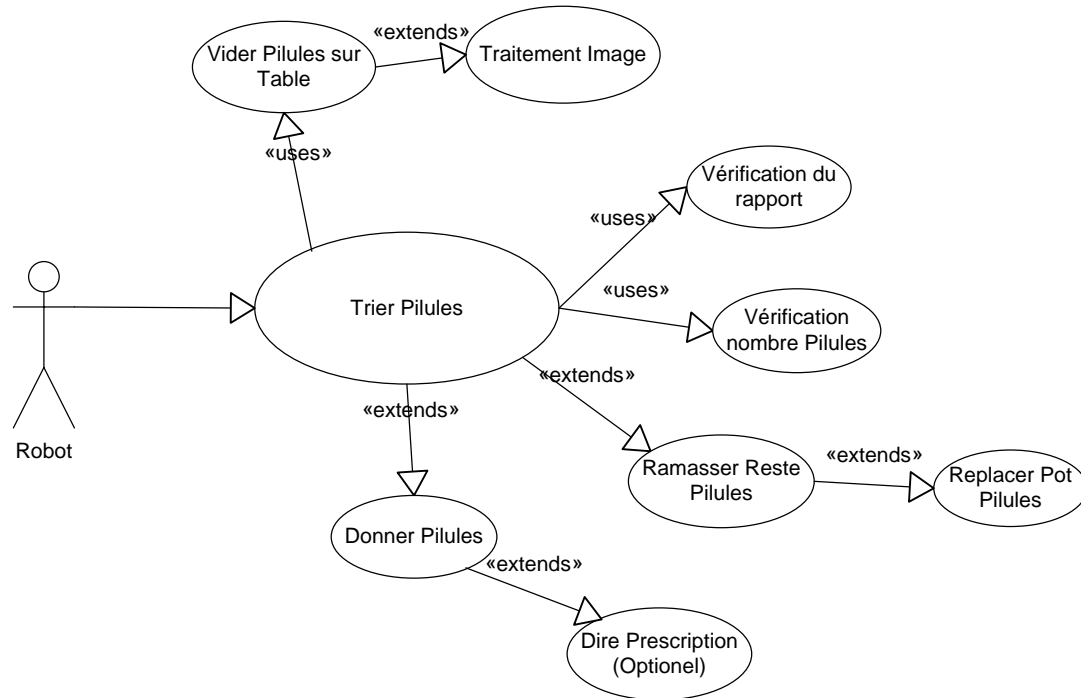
«extends»

Vider Pilules sur Table

Traitement Image

«uses»

Vérification du rapport

«uses»

«uses»

Trier Pilules

Vérification nombre Pilules

«extends»

«extends»

Robot

Ramasser Reste Pilules

«extends»

Replacer Pot Pilules

Donner Pilules

«extends»

Dire Prescription (Optionel)